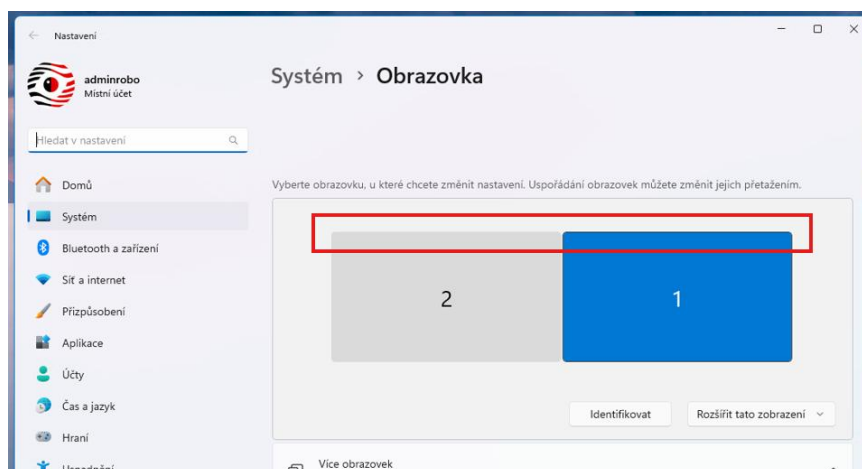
Nastavení

adminrobo
Místní účet

Hledat v nastavení

Domů
Systém
Bluetooth a zařízení
Síť a internet
Přizpůsobení
Aplikace
Účty
Čas a jazyk
Hraní
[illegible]

Systém › Obrazovka

Vyberte obrazovku, u které chcete změnit nastavení. Uspořádání obrazovek můžete změnit jejich přetažením.

2

1

Identifikovat

Rozšířit tato zobrazení

Více obrazovek